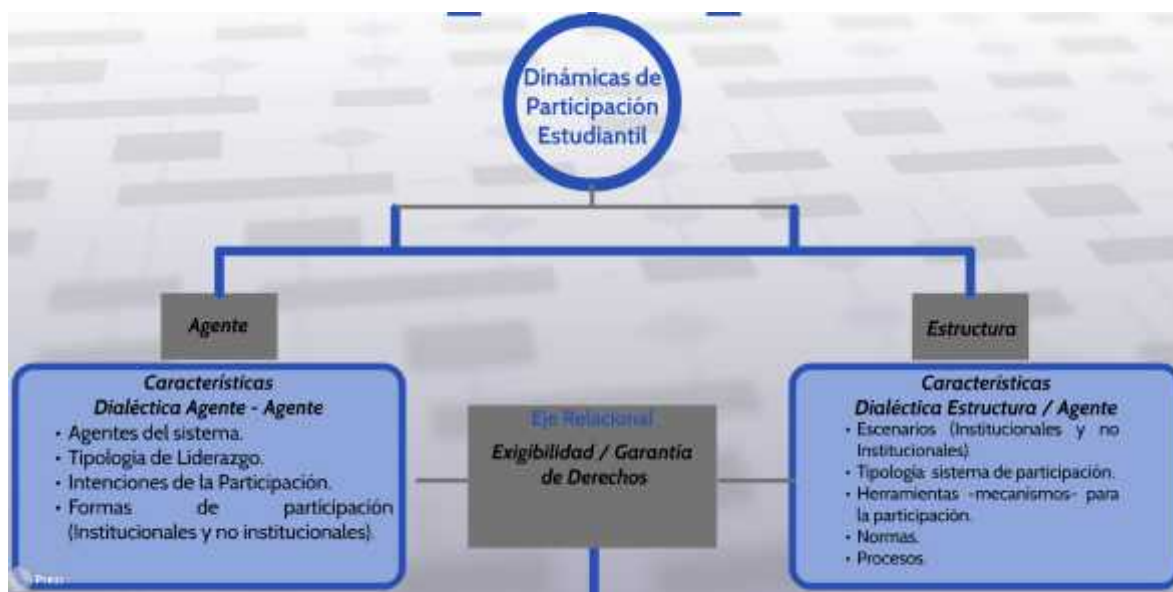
Dinámicas de Participación Estudiantil

Agente

Características
Dialéctica Agente - Agente
• Agentes del sistema.
• Tipología de Liderazgo.
• Intenciones de la Participación.
• Formas de participación (Institucionales y no institucionales).

Eje Relacional
Exigibilidad / Garantía de Derechos

Estructura

Características
Dialéctica Estructura / Agente
• Escenarios (Institucionales y no Institucionales).
• Tipología: sistema de participación.
• Herramientas -mecanismos- para la participación.
• Normas.
• Procesos.

Prezi